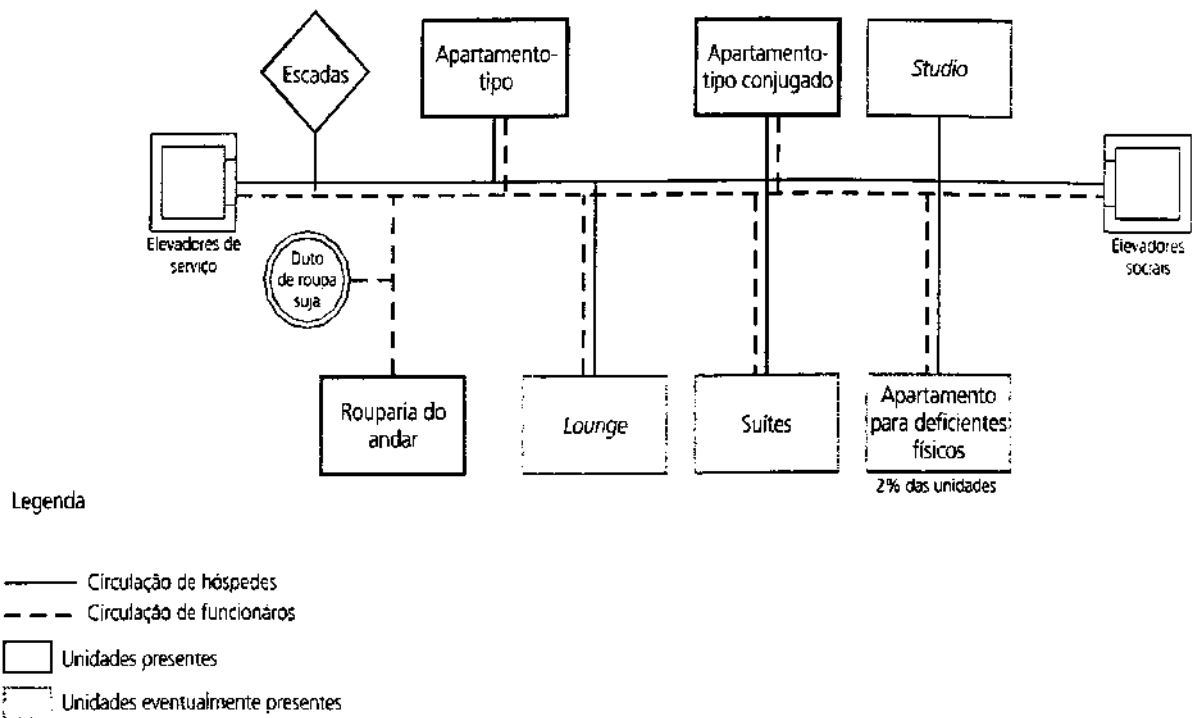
Escadas

Apartamento-tipo

Apartamento-tipo conjugado

Studio

Elevadores de serviço

Duto de roupa suja

Elevadores sociais

Rouparia do andar

Lounge

Suítes

Apartamento para deficientes físicos

2% das unidades

Legenda

Circulação de hóspedes

Circulação de funcionáros

Unidades presentes

Unidades eventualmente presentes